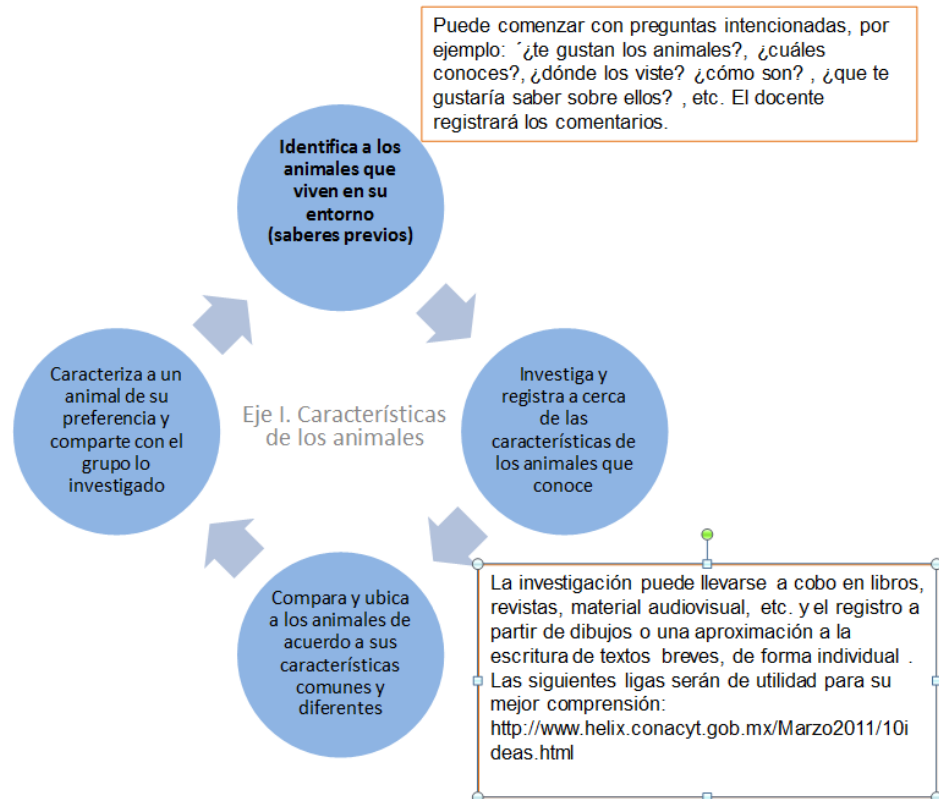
Puede comenzar con preguntas intencionadas, por ejemplo: ´¿te gustan los animales?, ¿cuáles conoces?, ¿dónde los viste? ¿cómo son? , ¿que te gustaría saber sobre ellos? , etc. El docente registrará los comentarios.

Identifica a los animales que viven en su entorno (saberes previos)

Investiga y registra a cerca de las características de los animales que conoce

Compara y ubica a los animales de acuerdo a sus características comunes y diferentes

Caracteriza a un animal de su preferencia y comparte con el grupo lo investigado

Eje I. Características de los animales

La investigación puede llevarse a cobo en libros, revistas, material audiovisual, etc. y el registro a partir de dibujos o una aproximación a la escritura de textos breves, de forma individual . Las siguientes ligas serán de utilidad para su mejor comprensión:
http://www.helix.conacyt.gob.mx/Marzo2011/10ideas.html